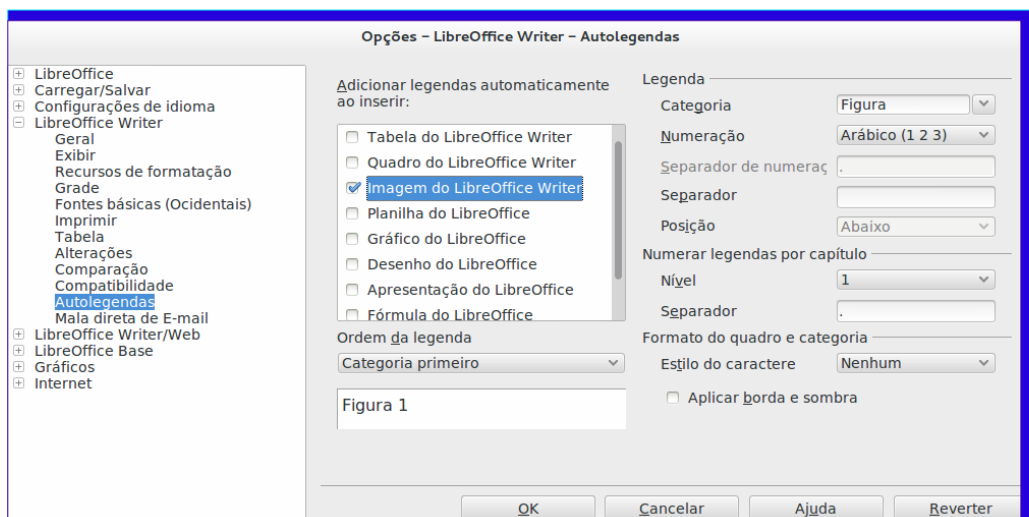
Opções – LibreOffice Writer – Autolegendas

LibreOffice
Carregar/Salvar
Configurações de idioma
LibreOffice Writer
Geral
Exibir
Recursos de formatação
Grade
Fontes básicas (Ocidentais)
Imprimir
Tabela
Alterações
Comparação
Compatibilidade
Autolegendas
Mala direta de E-mail
LibreOffice Writer/Web
LibreOffice Base
Gráficos
Internet

Adicionar legendas automaticamente ao inserir:

Tabela do LibreOffice Writer
Quadro do LibreOffice Writer
Imagem do LibreOffice Writer
Planilha do LibreOffice
Gráfico do LibreOffice
Desenho do LibreOffice
Apresentação do LibreOffice
Fórmula do LibreOffice

Ordem da legenda
Categoria primeiro

Figura 1

Legenda
Categoria
Figura
Numeração
Arábico (1 2 3)
Separador de numeraç
.
Separador
Posição
Abaixo

Numerar legendas por capítulo
Nível
1
Separador
.

Formato do quadro e categoria
Estilo do caractere
Nenhum
Aplicar borda e sombra

OK
Cancelar
Ajuda
Reverter